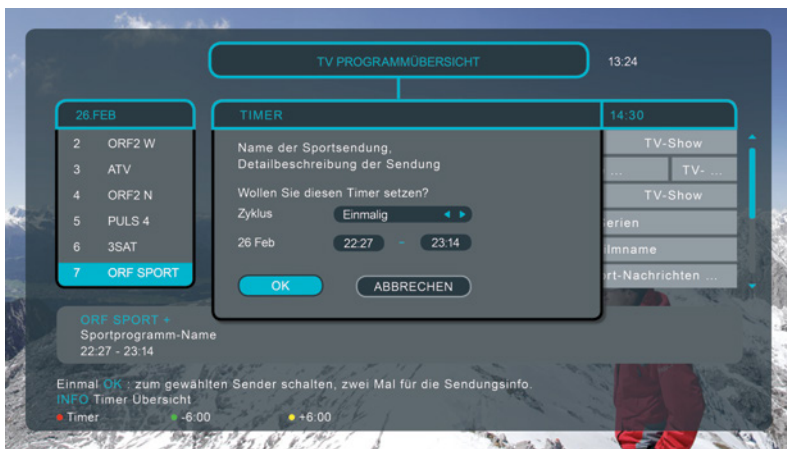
TV PROGRAMMÜBERSICHT

13:24

26.FEB

| | |
|---|---|
| 2 | ORF2 W |
| 3 | ATV |
| 4 | ORF2 N |
| 5 | PULS 4 |
| 6 | 3SAT |
| 7 | ORF SPORT |

TIMER

14:30

TV-Show

...

TV- ...

TV-Show

Serien

ilmname

ort-Nachrichten ...

Name der Sportsendung,
Detailbeschreibung der Sendung

Wollen Sie diesen Timer setzen?

Zyklus Einmalig

26 Feb 22:27 - 23:14

OK

ABBRECHEN

ORF SPORT +
Sportprogramm-Name
22:27 - 23:14

Einmal OK : zum gewählten Sender schalten, zwei Mal für die Sendungsinfo.
INFO Timer Übersicht

Timer -6:00 +6:00